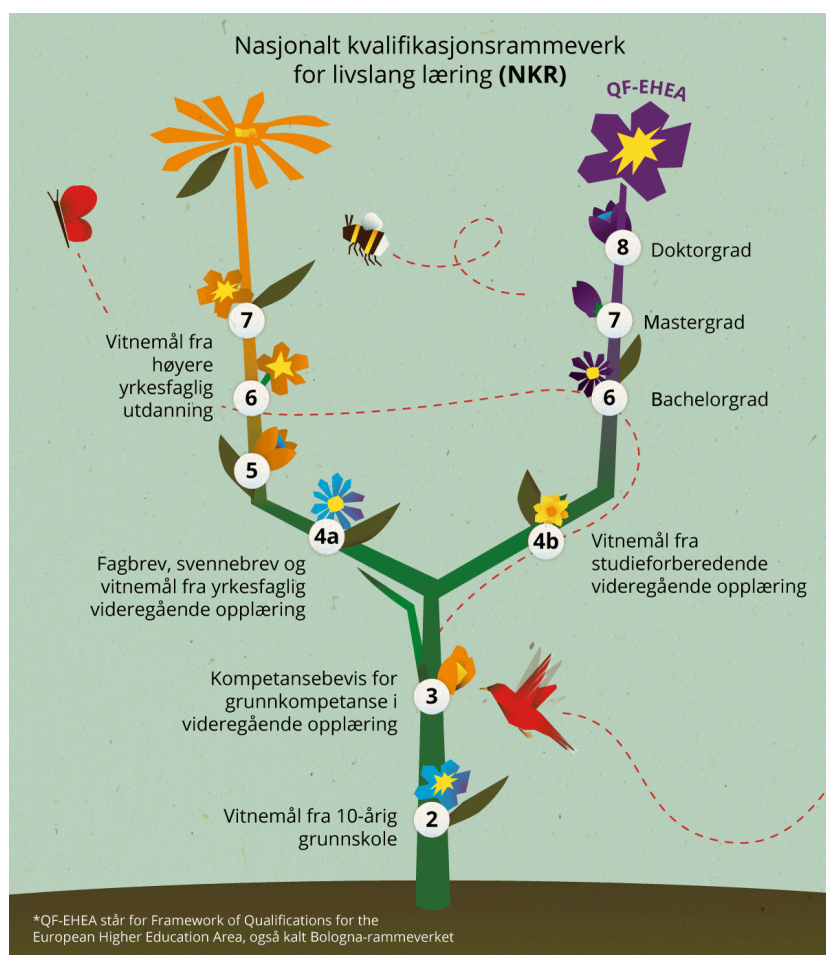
Nasjonalt kvalifikasjonsrammeverk for livslang læring **(NKR)**

QF-EHEA

8 Doktorgrad

7 Mastergrad

6 Bachelorgrad

7

Vitnemål fra høyere yrkesfaglig utdanning

6

5

4a

Fagbrev, svennebrev og vitnemål fra yrkesfaglig videregående opplæring

4b

Vitnemål fra studieforberedende videregående opplæring

Kompetansebevis for grunnkompetanse i videregående opplæring

3

Vitnemål fra 10-årig grunnskole

2

*QF-EHEA står for Framework of Qualifications for the European Higher Education Area, også kalt Bologna-rammeverket